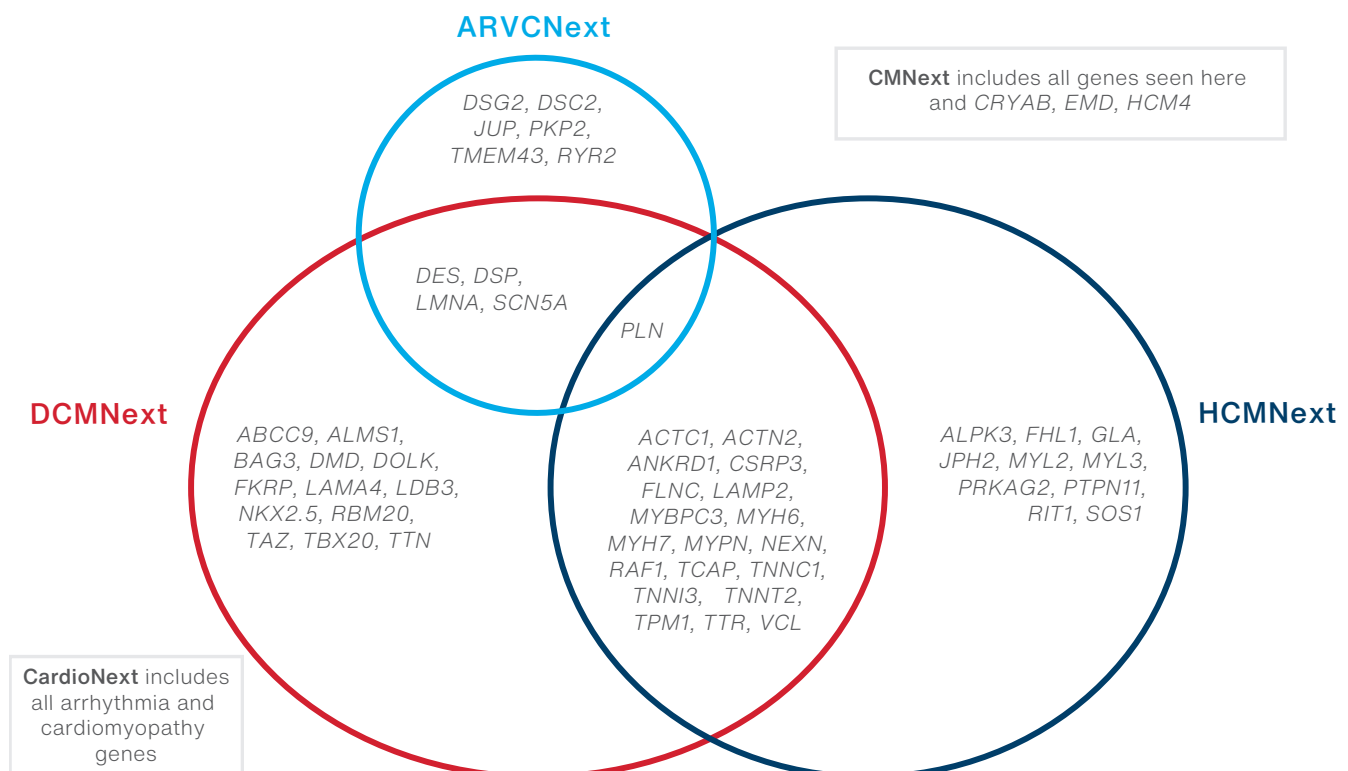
ARVCNext

CMNext includes all genes seen here and CRYAB, EMD, HCM4

DSG2, DSC2, JUP, PKP2, TMEM43, RYR2

DES, DSP, LMNA, SCN5A

PLN

DCMNext

HCMNext

ABCC9, ALMS1, BAG3, DMD, DOLK, FKRP, LAMA4, LDB3, NKX2.5, RBM20, TAZ, TBX20, TTN

ACTC1, ACTN2, ANKRD1, CSRP3, FLNC, LAMP2, MYBPC3, MYH6, MYH7, MYPN, NEXN, RAF1, TCAP, TNNC1, TNNI3, TNNT2, TPM1, TTR, VCL

ALPK3, FHL1, GLA, JPH2, MYL2, MYL3, PRKAG2, PTPN11, RIT1, SOS1

CardioNext includes all arrhythmia and cardiomyopathy genes